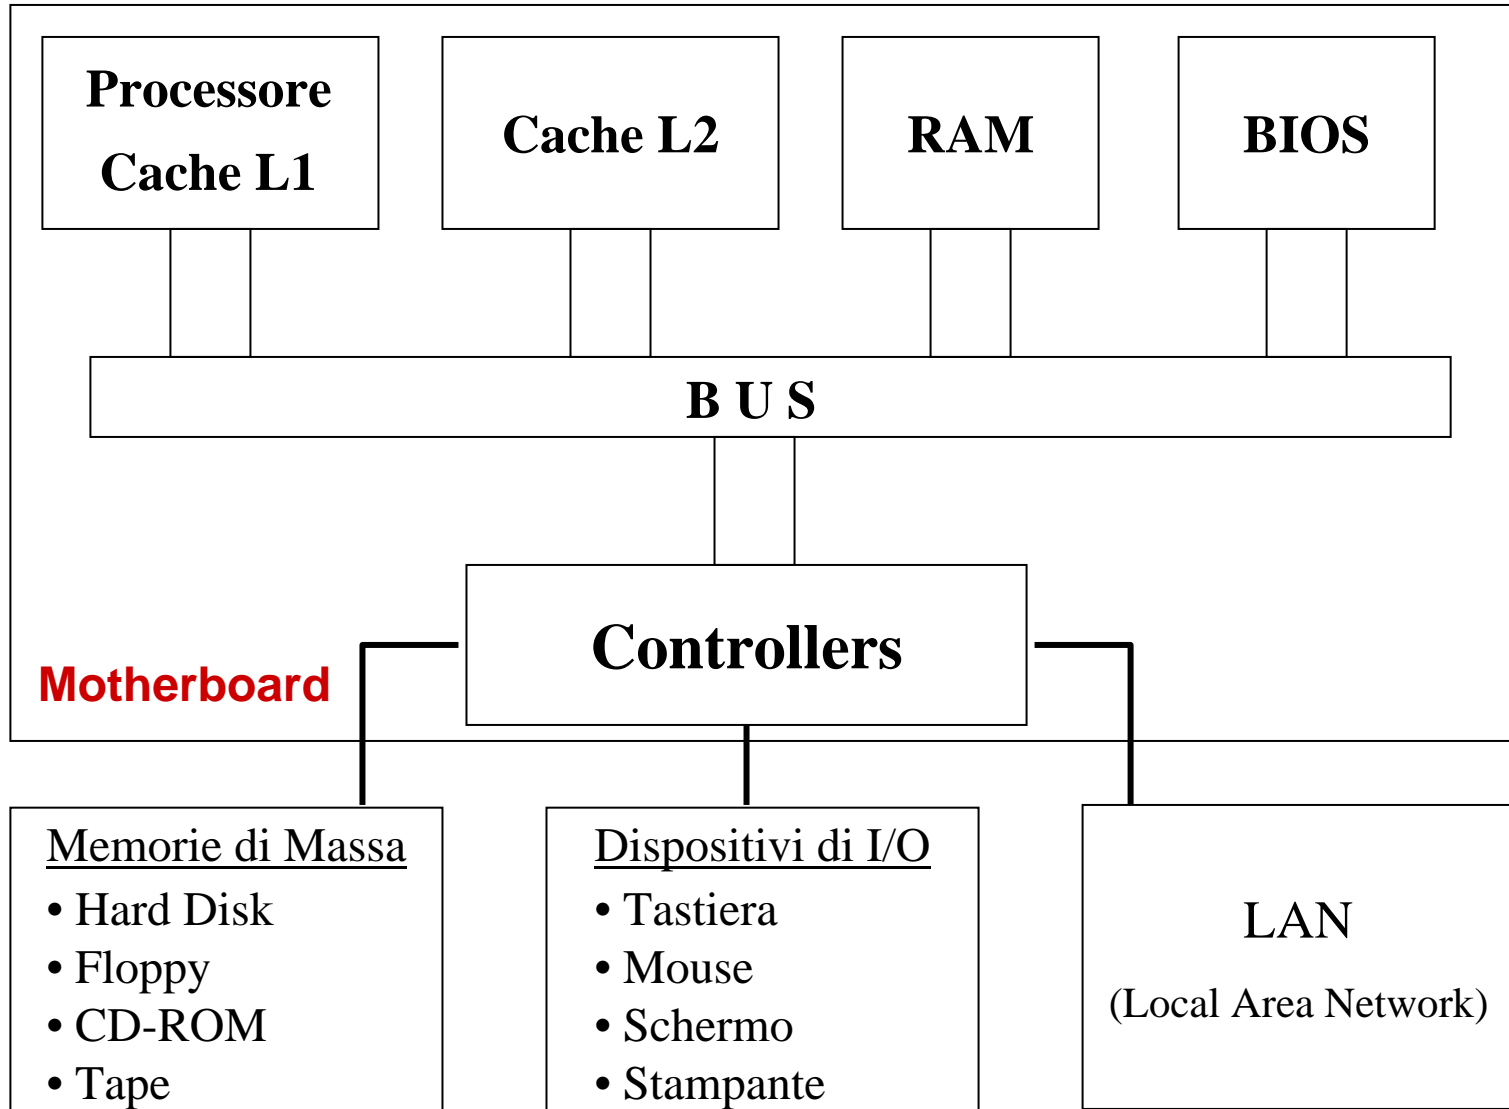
Processore
Cache L1

Cache L2

RAM

BIOS

B U S

Controllers

Motherboard

Memorie di Massa
• Hard Disk
• Floppy
• CD-ROM
• Tape

Dispositivi di I/O
• Tastiera
• Mouse
• Schermo
• Stampante

LAN
(Local Area Network)